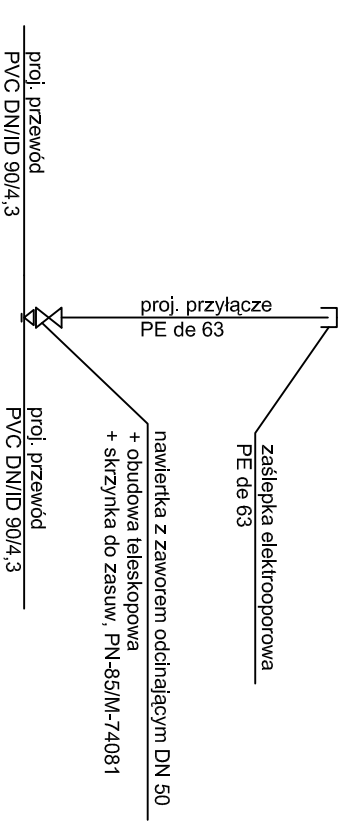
proj. przewód
PVC DN/ID 90/4,3

proj. przyłącze
PE de 63

proj. przewód
PVC DN/ID 90/4,3

zaślepka elektrooporowa
PE de 63

nawiertka z zaworem odcinającym DN 50
+ obudowa teleskopowa
+ skrzynka do zasuw, PN-85/M-74081